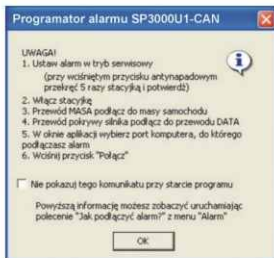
Programator alarmu SP3000U1-CAN

UWAGA!
1. Ustaw alarm w tryb serwisowy
(przy wciśniętym przycisku antynapadowym przekręć 5 razy stacyjką i potwierdź)
2. Włącz stacyjkę
3. Przewód MASA podłącz do masy samochodu
4. Przewód pokrywy silnika podłącz do przewodu DATA
5. W oknie aplikacji wybierz port komputera, do którego podłączasz alarm
6. Wciśnij przycisk "Połącz"

Nie pokazuj tego komunikatu przy starcie programu

Powyższą informację możesz zobaczyć uruchamiając polecenie "Jak podłączyć alarm?" z menu "Alarm"

OK